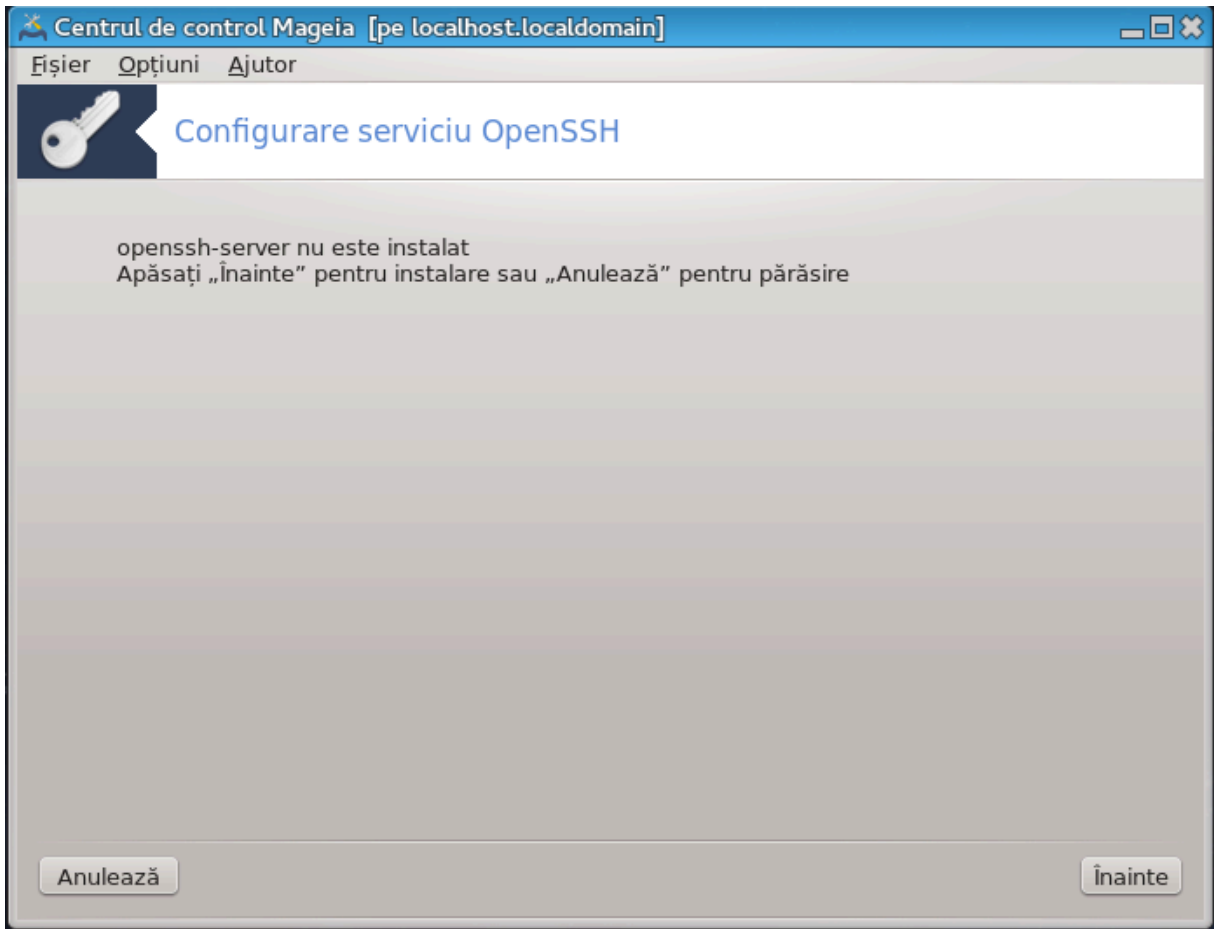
Centrul de control Mageia [pe localhost.localdomain]

Fișier Opțiuni Ajutor

Configurare serviciu OpenSSH

openssh-server nu este instalat
Apăsați „Înainte” pentru instalare sau „Anulează” pentru părăsire

Anulează

Înainte